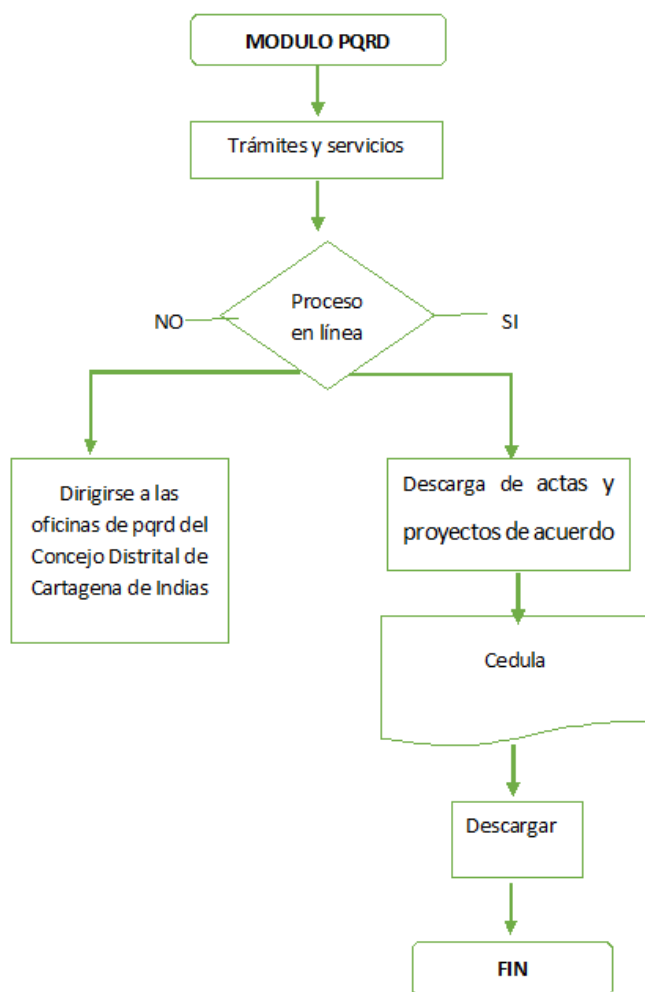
MODULO PQRD

Trámites y servicios

Proceso en línea

NO

SI

Dirigirse a las oficinas de pqrd del Concejo Distrital de Cartagena de Indias

Descarga de actas y proyectos de acuerdo

Cedula

Descargar

FIN